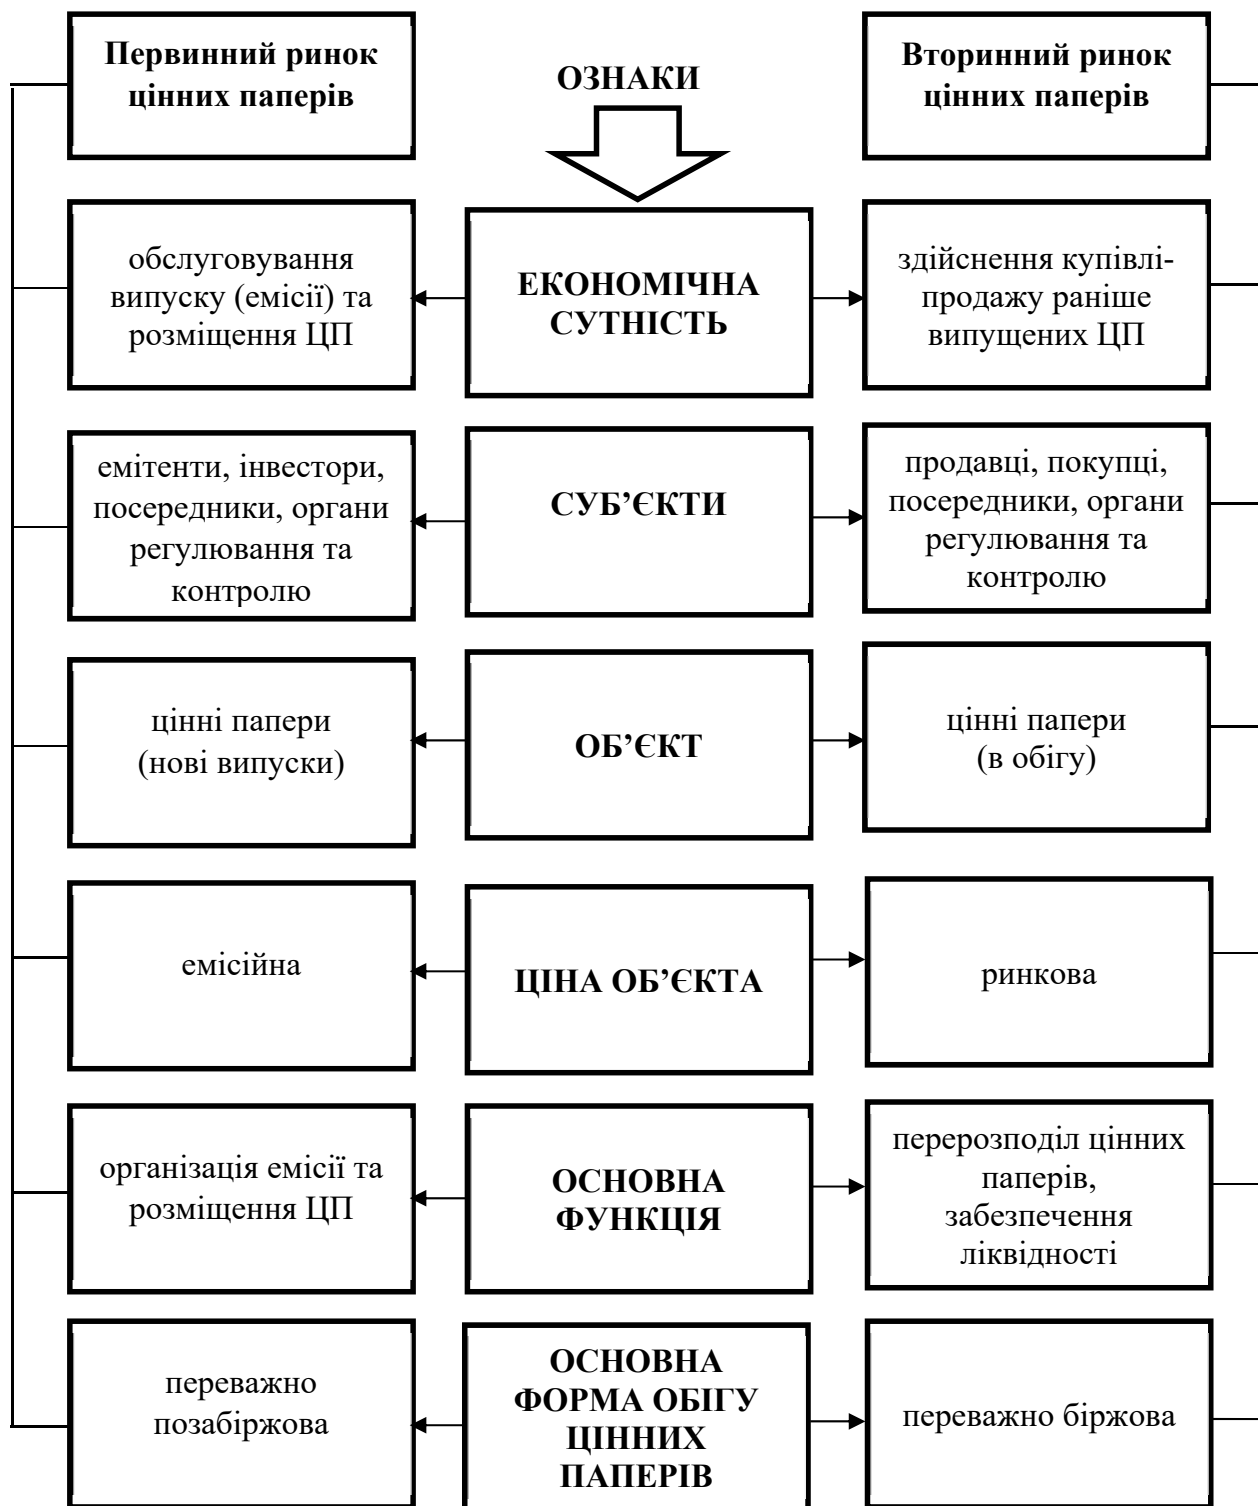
Первинний ринок цінних паперів

ОЗНАКИ

Вторинний ринок цінних паперів

обслуговування випуску (емісії) та розміщення ЦП

ЕКОНОМІЧНА СУТНІСТЬ

здійснення купівлі-продажу раніше випущених ЦП

емітенти, інвестори, посередники, органи регулювання та контролю

СУБ'ЄКТИ

продавці, покупці, посередники, органи регулювання та контролю

цінні папери (нові випуски)

ОБ'ЄКТ

цінні папери (в обігу)

емісійна

ЦІНА ОБ'ЄКТА

ринкова

організація емісії та розміщення ЦП

ОСНОВНА ФУНКЦІЯ

перерозподіл цінних паперів, забезпечення ліквідності

переважно позабіржова

ОСНОВНА ФОРМА ОБІГУ ЦІННИХ ПАПЕРІВ

переважно біржова